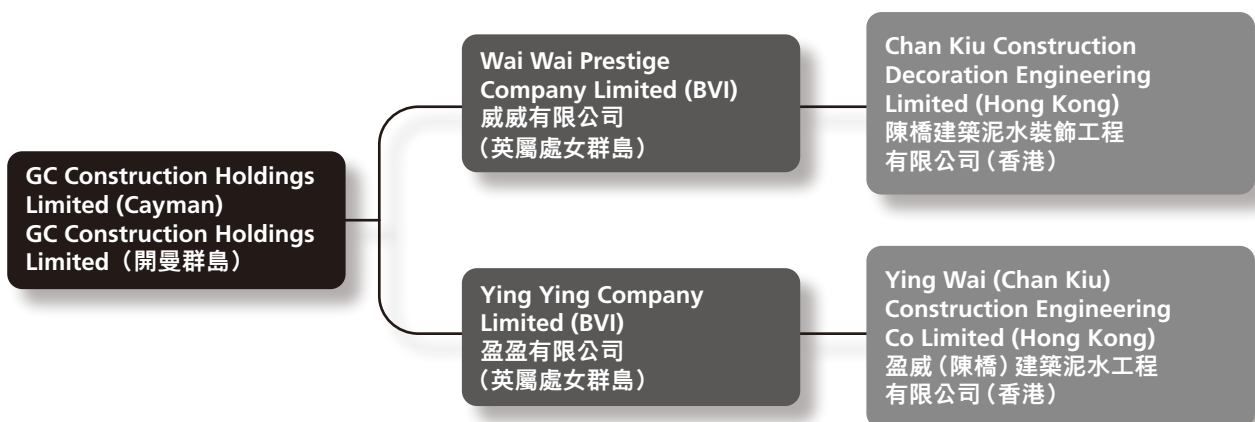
GC Construction Holdings Limited (Cayman)
GC Construction Holdings Limited（開曼群島）

Wai Wai Prestige Company Limited (BVI)
威威有限公司
（英屬處女群島）

Chan Kiu Construction Decoration Engineering Limited (Hong Kong)
陳橋建築泥水裝飾工程有限公司（香港）

Ying Ying Company Limited (BVI)
盈盈有限公司
（英屬處女群島）

Ying Wai (Chan Kiu) Construction Engineering Co Limited (Hong Kong)
盈威（陳橋）建築泥水工程有限公司（香港）